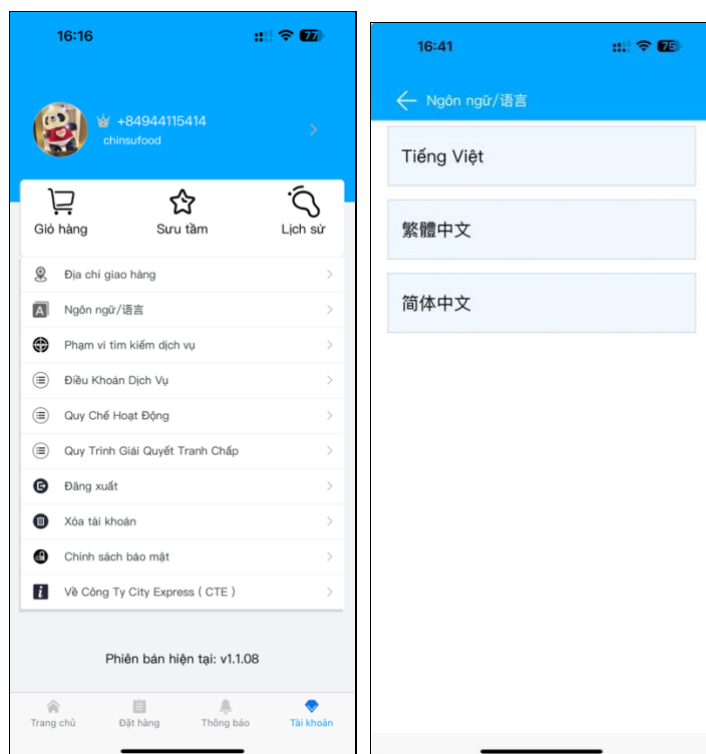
16:16

77

+84944115414
chinsufood

Giỏ hàng

Sưu tầm

Lịch sử

Địa chỉ giao hàng

Ngôn ngữ/语言

Phạm vi tìm kiếm dịch vụ

Điều Khoản Dịch Vụ

Quy Chế Hoạt Động

Quy Trình Giải Quyết Tranh Chấp

Đăng xuất

Xóa tài khoản

Chính sách bảo mật

Về Công Ty City Express ( CTE )

Phiên bản hiện tại: v1.1.08

Trang chủ

Đặt hàng

Thông báo

Tài khoản

16:41

75

Ngôn ngữ/语言

Tiếng Việt

繁體中文

简体中文